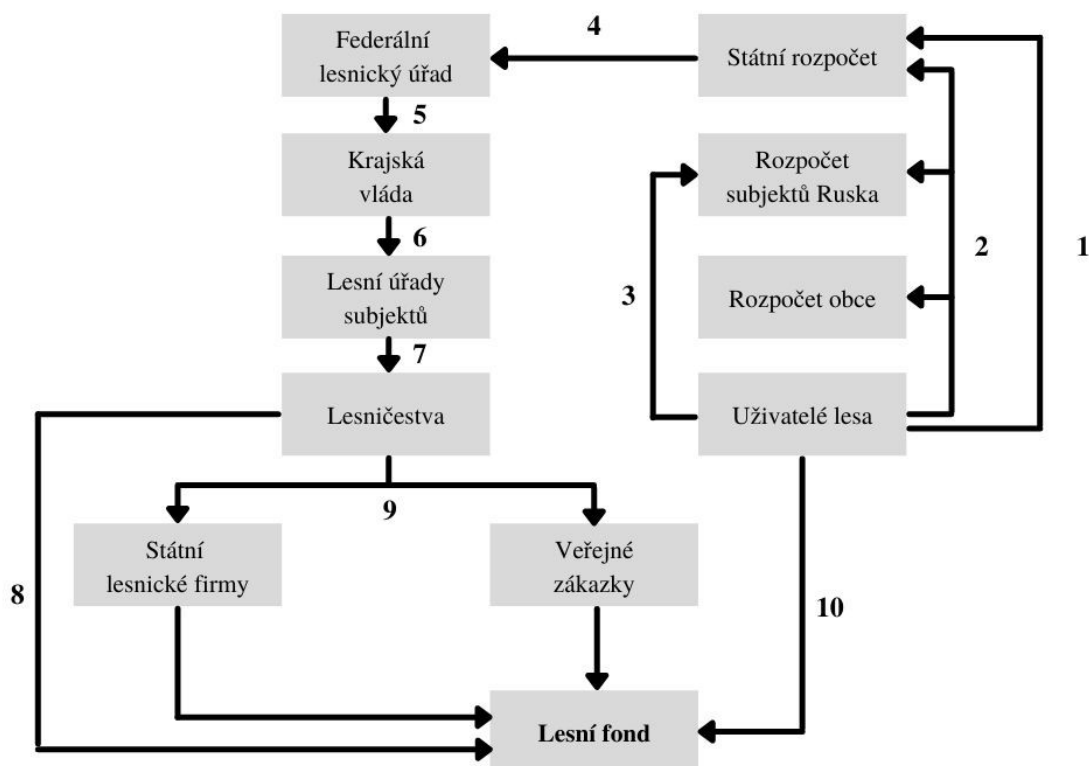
Federální lesnický úřad

4

Státní rozpočet

5

Krajská vláda

Rozpočet subjektů Ruska

6

2

1

Lesní úřady subjektů

3

Rozpočet obce

7

Lesničestva

Uživatelé lesa

9

Státní lesnické firmy

Veřejné zakázky

8

10

Lesní fond